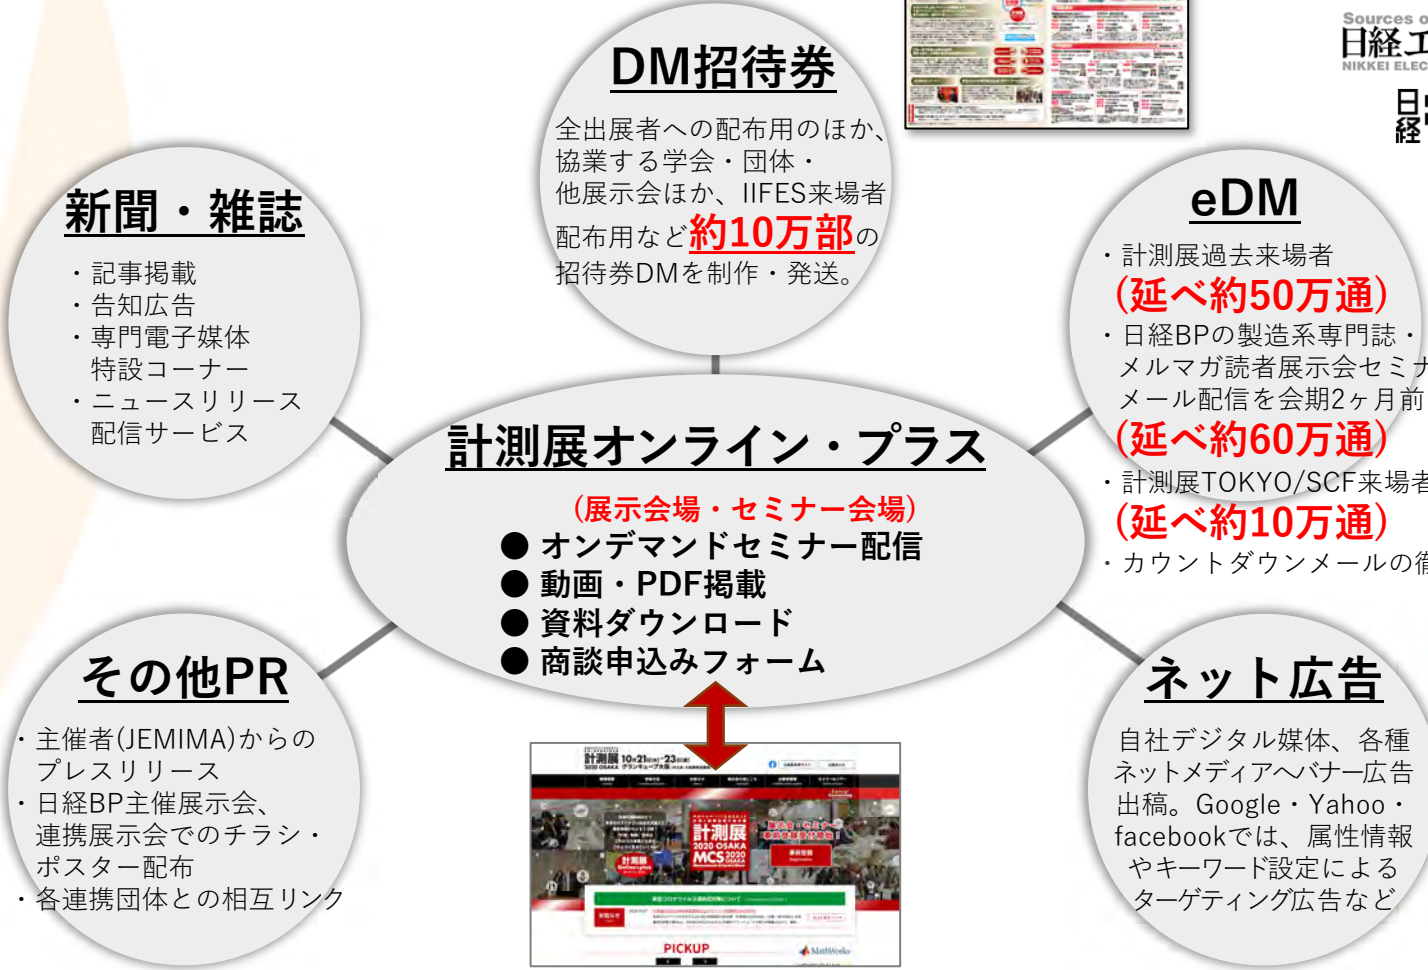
DM招待券

全出展者への配布用のほか、協業する学会・団体・他展示会ほか、IIFES来場者配布用など約10万部の招待券DMを制作・発送。

Sources o
日経エ
NIKKEI ELEC
日経

新聞・雑誌

・記事掲載
・告知広告
・専門電子媒体特設コーナー
・ニュースリリース配信サービス

eDM

・計測展過去来場者
(延べ約50万通)
・日経BPの製造系専門誌・メルマガ読者展示会セミナメール配信を会期2ヶ月前
(延べ約60万通)
・計測展TOKYO/SCF来場者
(延べ約10万通)
・カウントダウンメールの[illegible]

計測展オンライン・プラス

(展示会場・セミナー会場)
● オンデマンドセミナー配信
● 動画・PDF掲載
● 資料ダウンロード
● 商談申込みフォーム

その他PR

・主催者(JEMIMA)からのプレスリリース
・日経BP主催展示会、連携展示会でのチラシ・ポスター配布
・各連携団体との相互リンク

計測展 2020 OSAKA
MCS 2020
PICKUP

ネット広告

自社デジタル媒体、各種ネットメディアへバナー広告出稿。Google・Yahoo・facebookでは、属性情報やキーワード設定によるターゲティング広告など